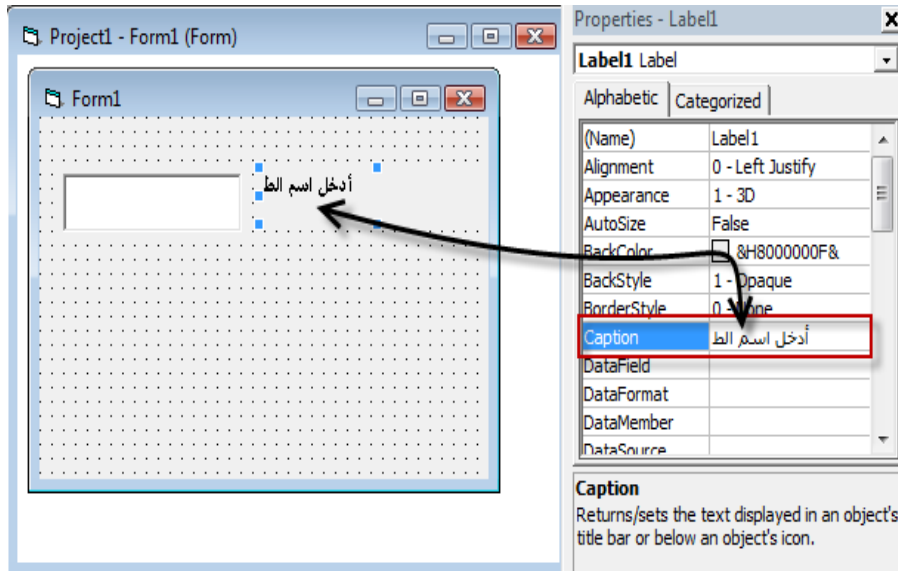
Project1 - Form1 (Form)

Form1

أدخل اسم الط

Properties - Label1

Label1 Label

Alphabetic | Categorized

| (Name) | Label1 |
|---|---|
| Alignment | 0 - Left Justify |
| Appearance | 1 - 3D |
| AutoSize | False |
| BackColor | &H8000000F& |
| BackStyle | 1 - Opaque |
| BorderStyle | 0 - None |
| Caption | أدخل اسم الط |
| DataField | |
| DataFormat | |
| DataMember | |
| DataSource | |

Caption
Returns/sets the text displayed in an object's title bar or below an object's icon.